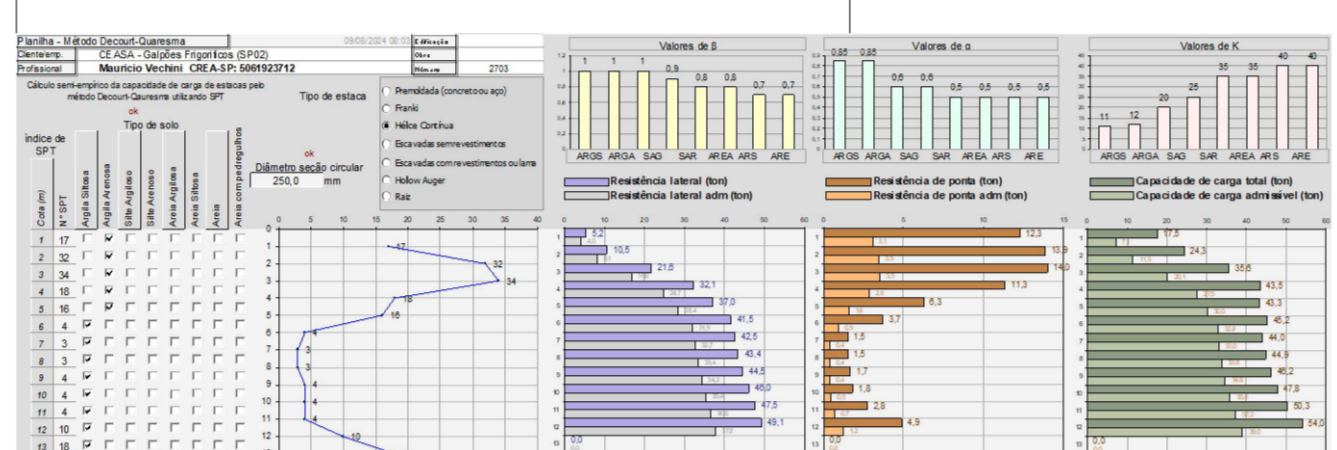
Planilha - Método Decourt-Quaresma 09/08/2024 08:03 Edificação
Cliente/emp. CEASA - Galpões Frigoríficos (SP02) Obra
Profissional Mauricio Vechini CREA-SP: 5061923712 Número 2703

Cálculo semi-empírico da capacidade de carga de estacas pelo método Decourt-Quaresma utilizando SPT

ok

Tipo de solo

Tipo de estaca

Premoldada (concreto ou aço)
Franki
Hélice Contínua
Escavadas sem revestimentos
Escavadas com revestimentos ou lama
Hollow Auger
Raiz

ok
Diâmetro seção circular
250,0 mm

índice de SPT

Cota (m) | N° SPT | Argila Siltosa | Argila Arenosa | Silte Argiloso | Silte Arenoso | Areia Argilosa | Areia Siltosa | Areia | Areia com pedregulhos

| Cota (m) | N° SPT |
|---|---|
| 1 | 17 |
| 2 | 32 |
| 3 | 34 |
| 4 | 18 |
| 5 | 16 |
| 6 | 4 |
| 7 | 3 |
| 8 | 3 |
| 9 | 4 |
| 10 | 4 |
| 11 | 4 |
| 12 | 10 |
| 13 | 18 |

0 5 10 15 20 25 30 35 40
17 32 34 18 16 4 3 3 4 4 4 10

Valores de β
1 1 1 0,9 0,8 0,8 0,7 0,7
ARGS ARGA SAG SAR AREA ARS ARE

Valores de α
0,85 0,85 0,6 0,6 0,5 0,5 0,5 0,5
ARGS ARGA SAG SAR AREA ARS ARE

Valores de K
11 12 20 25 35 35 40 40
ARGS ARGA SAG SAR AREA ARS ARE

Resistência lateral (ton)
Resistência lateral adm (ton)
0 10 20 30 40 50 60
5,2 10,5 21,6 32,1 37,0 41,5 42,5 43,4 44,5 46,0 47,5 49,1 0,0

Resistência de ponta (ton)
Resistência de ponta adm (ton)
0 5 10 15
12,3 13,9 14,0 11,3 6,3 3,7 1,5 1,5 1,5 1,7 1,8 2,8 4,9 0,0

Capacidade de carga total (ton)
Capacidade de carga admissível (ton)
0 10 20 30 40 50 60
17,5 24,3 35,6 43,5 43,3 45,2 44,0 44,9 46,2 47,8 50,3 54,0 0,0